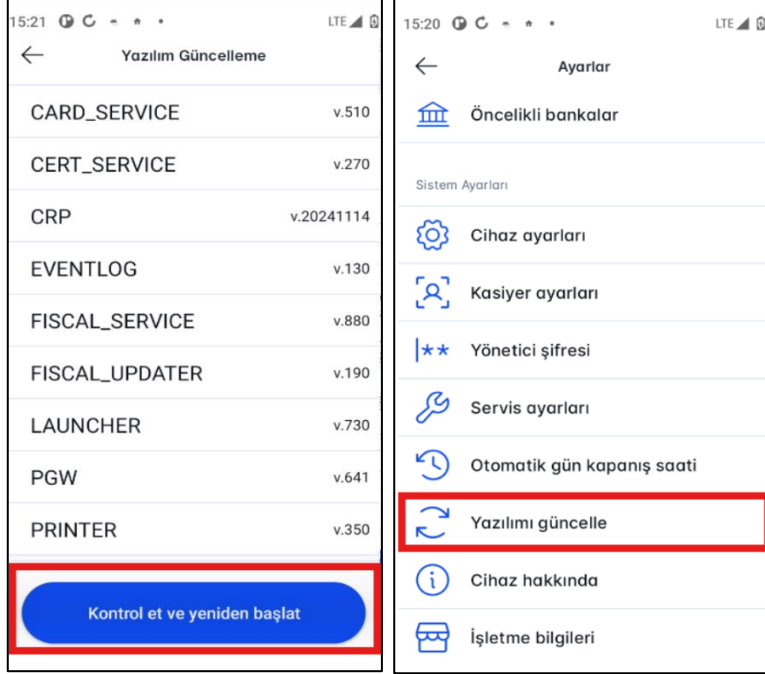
15:21 LTE

Yazılım Güncelleme

CARD_SERVICE v.510

CERT_SERVICE v.270

CRP v.20241114

EVENTLOG v.130

FISCAL_SERVICE v.880

FISCAL_UPDATER v.190

LAUNCHER v.730

PGW v.641

PRINTER v.350

Kontrol et ve yeniden başlat

15:20 LTE

Ayarlar

Öncelikli bankalar

Sistem Ayarları

Cihaz ayarları

Kasiyer ayarları

Yönetici şifresi

Servis ayarları

Otomatik gün kapanış saati

Yazılımı güncelle

Cihaz hakkında

İşletme bilgileri